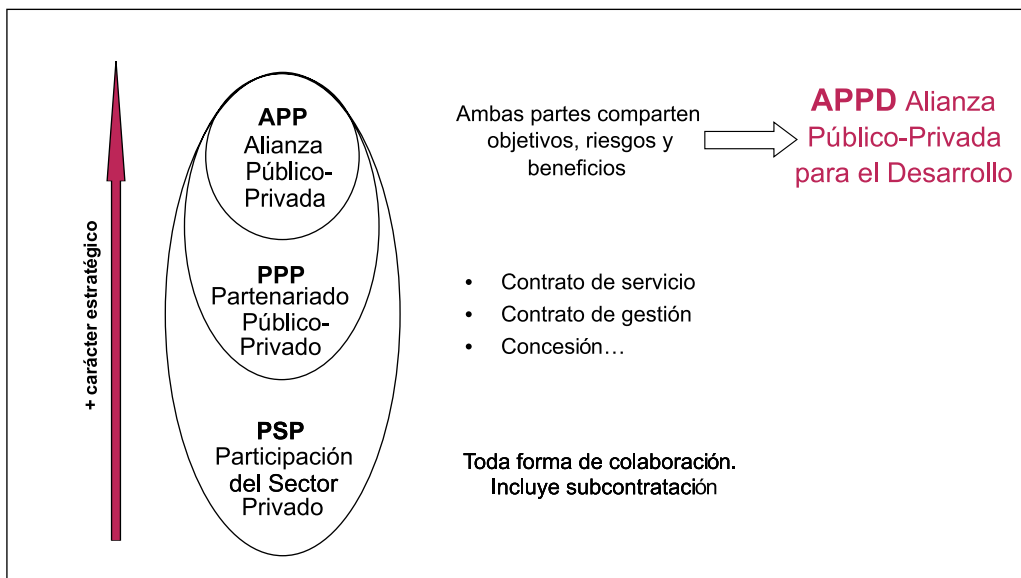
+ carácter estratégico

APP
Alianza
Público-
Privada

PPP
Partenariado
Público-
Privado

PSP
Participación
del Sector
Privado

Ambas partes comparten objetivos, riesgos y beneficios

APPD Alianza Público-Privada para el Desarrollo

• Contrato de servicio
• Contrato de gestión
• Concesión…

Toda forma de colaboración. Incluye subcontratación